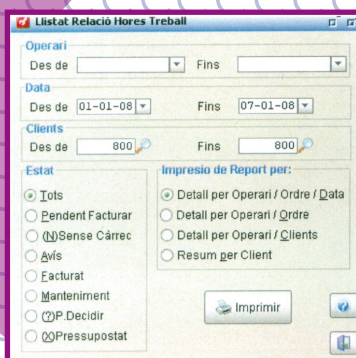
Llistat Relació Hores Treball

Operari
Des de
Fins

Data
Des de 01-01-08
Fins 07-01-08

Clients
Des de 800
Fins 800

Estat
Tots
Pendent Facturar
(N)Sense Càrrec
Avís
Facturat
Manteniment
(?)P.Decidir
(0)Pressupostat

Impresio de Report per:
Detall per Operari / Ordre / Data
Detall per Operari / Ordre
Detall per Operari / Clients
Resum per Client

Imprimir